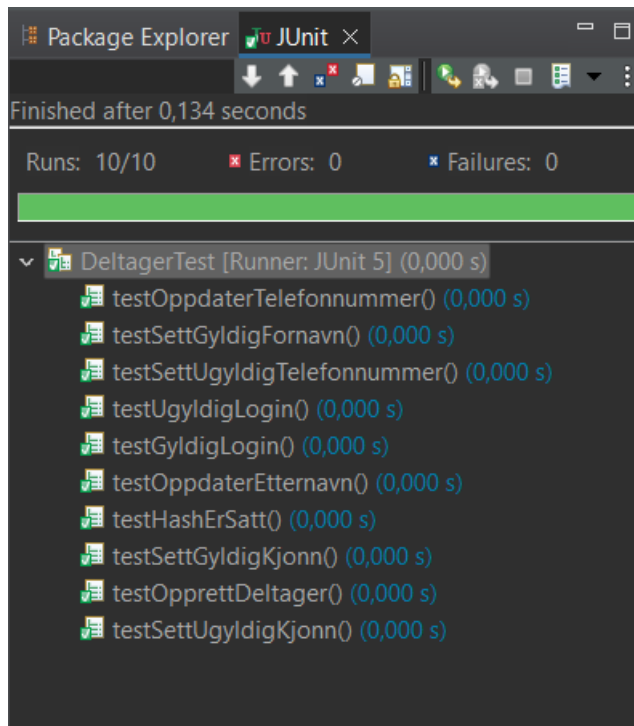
Package Explorer JUnit ×

Finished after 0,134 seconds

Runs: 10/10 Errors: 0 Failures: 0

DeltagerTest [Runner: JUnit 5] (0,000 s)
testOppdaterTelefonnummer() (0,000 s)
testSettGyldigFornavn() (0,000 s)
testSettUgyldigTelefonnummer() (0,000 s)
testUgyldigLogin() (0,000 s)
testGyldigLogin() (0,000 s)
testOppdaterEtternavn() (0,000 s)
testHashErSatt() (0,000 s)
testSettGyldigKjonn() (0,000 s)
testOpprettDeltager() (0,000 s)
testSettUgyldigKjonn() (0,000 s)